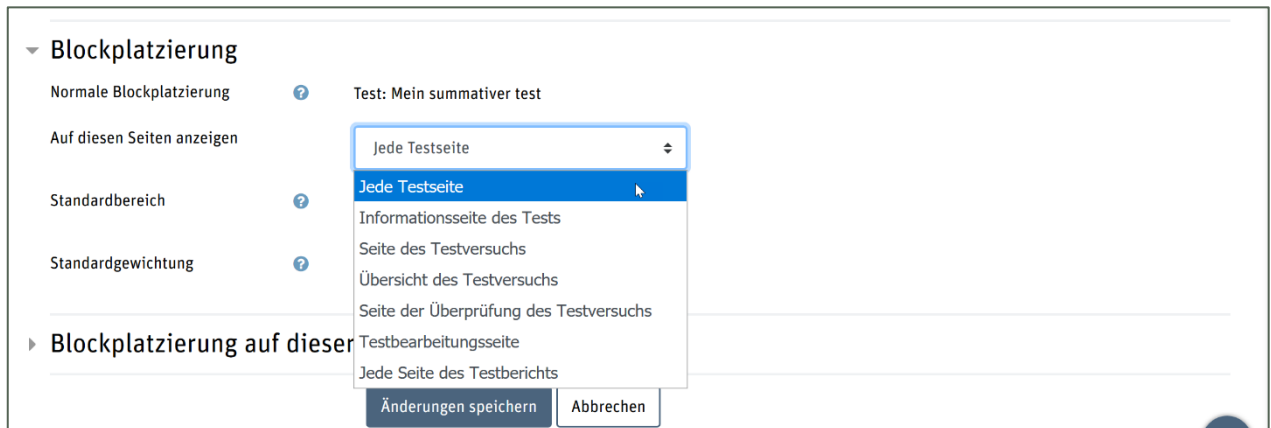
Blockplatzierung

Normale Blockplatzierung

Test: Mein summativer test

Auf diesen Seiten anzeigen

Jede Testseite

Jede Testseite
Informationsseite des Tests
Seite des Testversuchs
Übersicht des Testversuchs
Seite der Überprüfung des Testversuchs
Testbearbeitungsseite
Jede Seite des Testberichts

Standardbereich

Standardgewichtung

Blockplatzierung auf dieser

Änderungen speichern

Abbrechen